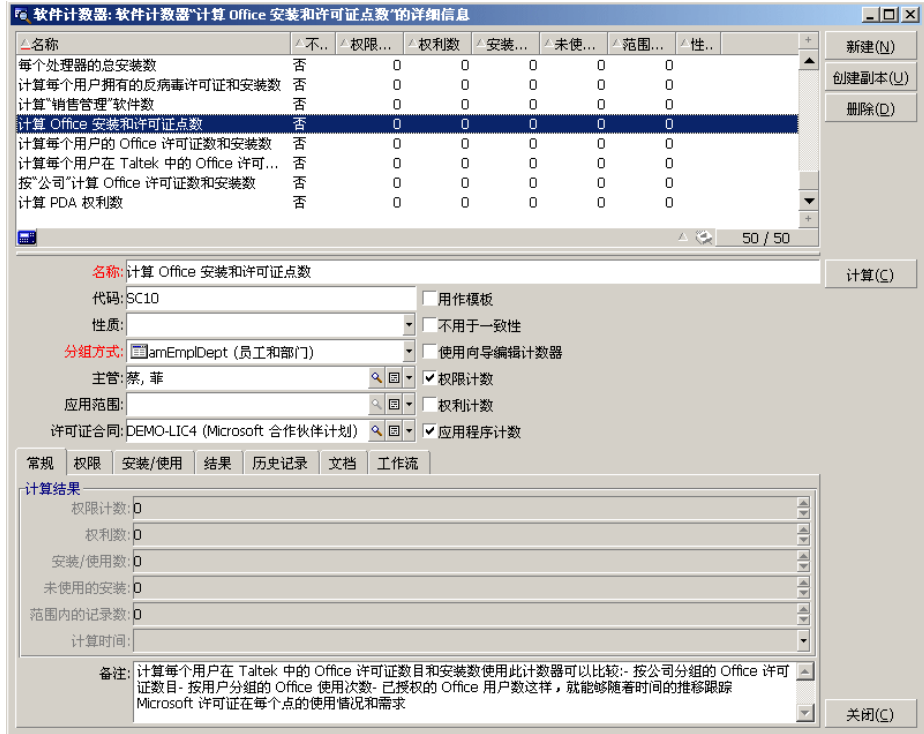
软件计数器: 软件计数器"计算 Office 安装和许可证点数"的详细信息

| 名称 | 不.. | 权限... | 权利数 | 安装... | 未使... | 范围... | 性.. |
|---|---|---|---|---|---|---|---|
| 每个处理器的总安装数 | 否 | 0 | 0 | 0 | 0 | 0 | |
| 计算每个用户拥有的反病毒许可证和安装数 | 否 | 0 | 0 | 0 | 0 | 0 | |
| 计算"销售管理"软件数 | 否 | 0 | 0 | 0 | 0 | 0 | |
| 计算 Office 安装和许可证点数 | 否 | 0 | 0 | 0 | 0 | 0 | |
| 计算每个用户的 Office 许可证数和安装数 | 否 | 0 | 0 | 0 | 0 | 0 | |
| 计算每个用户在 Taltek 中的 Office 许可... | 否 | 0 | 0 | 0 | 0 | 0 | |
| 按"公司"计算 Office 许可证数和安装数 | 否 | 0 | 0 | 0 | 0 | 0 | |
| 计算 PDA 权利数 | 否 | 0 | 0 | 0 | 0 | 0 | |

50 / 50

新建(N)
创建副本(U)
删除(D)

名称: 计算 Office 安装和许可证点数
计算(C)
代码: SC10
用作模板
性质:
不用于一致性
分组方式: amEmplDept (员工和部门)
使用向导编辑计数器
主管: 蔡, 菲
权限计数
应用范围:
权利计数
许可证合同: DEMO-LIC4 (Microsoft 合作伙伴计划)
应用程序计数

常规 权限 安装/使用 结果 历史记录 文档 工作流

计算结果
权限计数: 0
权利数: 0
安装/使用数: 0
未使用的安装: 0
范围内的记录数: 0
计算时间:

备注: 计算每个用户在 Taltek 中的 Office 许可证数目和安装数使用此计数器可以比较:- 按公司分组的 Office 许可证数目- 按用户分组的 Office 使用次数- 已授权的 Office 用户数这样，就能够随着时间的推移跟踪 Microsoft 许可证在每个点的使用情况和需求

关闭(C)